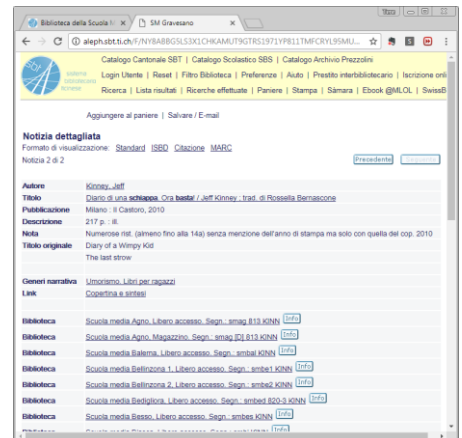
Biblioteca della Scuola M ×
SM Gravesano ×
Yan
aleph.sbt.ti.ch/F/NY8A8BG5L53X1CHKAMUT9GTRS1971YP811TMFCRYL95MU...
sistema bibliotecario ticinese
Catalogo Cantonale SBT | Catalogo Scolastico SBS | Catalogo Archivio Prezzolini
Login Utente | Reset | Filtro Biblioteca | Preferenze | Aiuto | Prestito interbibliotecario | Iscrizione onli
Ricerca | Lista risultati | Ricerche effettuate | Paniere | Stampa | Sàmara | Ebook @MLOL | SwissB

Aggiungere al paniere | Salvare / E-mail

Notizia dettagliata
Formato di visualizzazione: Standard ISBD Citazione MARC
Notizia 2 di 2
Precedente Seguente

| | |
|---|---|
| Autore | Kinney, Jeff |
| Titolo | Diario di una schiappa. Ora basta! / Jeff Kinney ; trad. di Rossella Bernascone |
| Pubblicazione | Milano : Il Castoro, 2010 |
| Descrizione | 217 p. : ill. |
| Nota | Numerose rist. (almeno fino alla 14a) senza menzione dell'anno di stampa ma solo con quella del cop. 2010 |
| Titolo originale | Diary of a Wimpy Kid |
| | The last strow |
| Generi narrativa | Umorismo, Libri per ragazzi |
| Link | Copertina e sintesi |
| Biblioteca | Scuola media Agno, Libero accesso, Segn.: smag 813 KINN Info |
| Biblioteca | Scuola media Agno, Magazzino, Segn.: smag [D] 813 KINN Info |
| Biblioteca | Scuola media Balerna, Libero accesso, Segn.: smbal KINN Info |
| Biblioteca | Scuola media Bellinzona 1, Libero accesso, Segn.: smbe1 KINN Info |
| Biblioteca | Scuola media Bellinzona 2, Libero accesso, Segn.: smbe2 KINN Info |
| Biblioteca | Scuola media Bedigliora, Libero accesso, Segn.: smbed 820-3 KINN Info |
| Biblioteca | Scuola media Besso, Libero accesso, Segn.: smbes KINN Info |
| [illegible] | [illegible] |